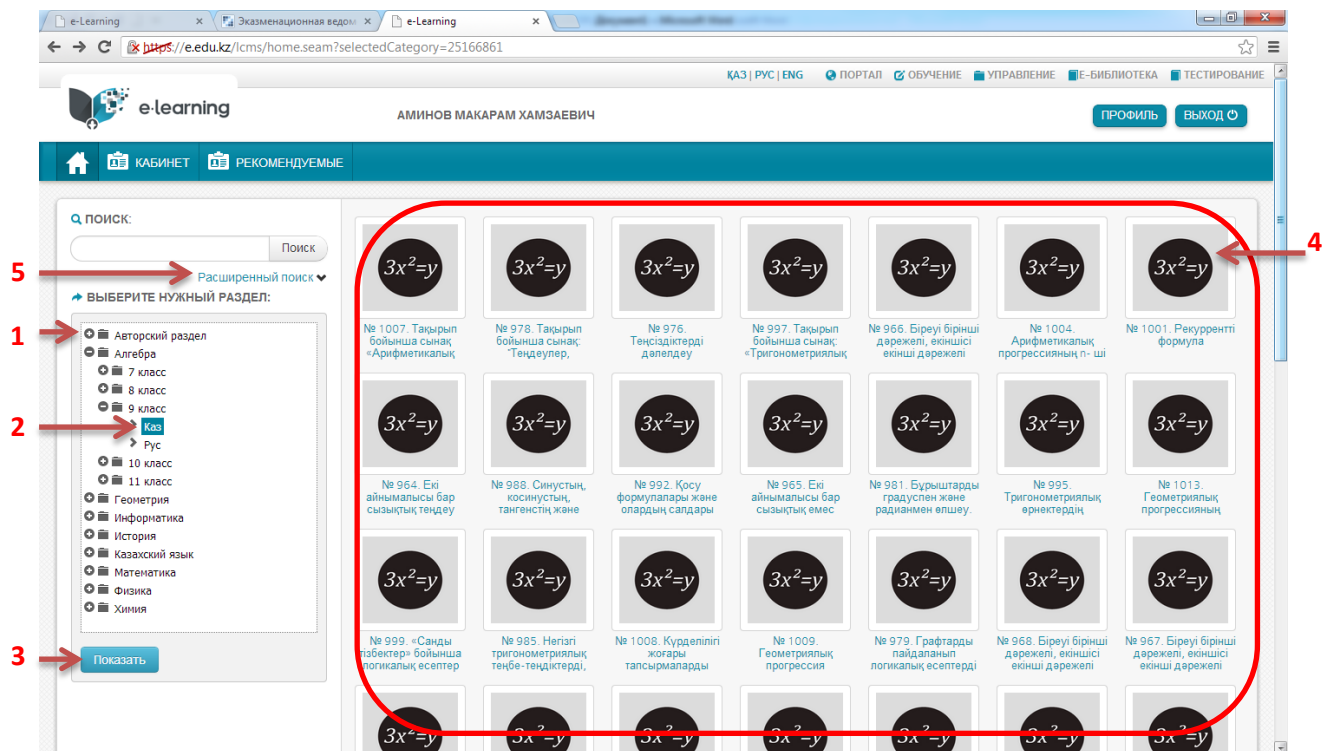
e-Learning | Экзаменационная ведом | e-Learning | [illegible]

https://e.edu.kz/lcms/home.seam?selectedCategory=25166861

ҚАЗ | РУС | ENG   ПОРТАЛ   ОБУЧЕНИЕ   УПРАВЛЕНИЕ   E-БИБЛИОТЕКА   ТЕСТИРОВАНИЕ

e-learning

АМИНОВ МАКАРАМ ХАМЗАЕВИЧ

ПРОФИЛЬ   ВЫХОД

КАБИНЕТ   РЕКОМЕНДУЕМЫЕ

ПОИСК:

Поиск

5 Расширенный поиск

ВЫБЕРИТЕ НУЖНЫЙ РАЗДЕЛ:

1 Авторский раздел
Алгебра
7 класс
8 класс
9 класс
2 Қаз
Рус
10 класс
11 класс
Геометрия
Информатика
История
Казахский язык
Математика
Физика
Химия

3 Показать

4

$3x^2=y$ № 1007. Тақырып бойынша сынақ «Арифметикалық
$3x^2=y$ № 978. Тақырып бойынша сынақ: "Теңдеулер,
$3x^2=y$ № 976. Теңсіздіктерді дәлелдеу
$3x^2=y$ № 997. Тақырып бойынша сынақ: «Тригонометриялық
$3x^2=y$ № 966. Біреуі бірінші дәрежелі, екіншісі екінші дәрежелі
$3x^2=y$ № 1004. Арифметикалық прогрессияның n- ші
$3x^2=y$ № 1001. Рекуррентті формула

$3x^2=y$ № 964. Екі айнымалысы бар сызықтық теңдеу
$3x^2=y$ № 988. Синустың, косинустың, тангенстің және
$3x^2=y$ № 992. Қосу формулалары және олардың салдары
$3x^2=y$ № 965. Екі айнымалысы бар сызықтық емес
$3x^2=y$ № 981. Бұрыштарды градуспен және радианмен өлшеу.
$3x^2=y$ № 995. Тригонометриялық өрнектердің
$3x^2=y$ № 1013. Геометриялық прогрессияның

$3x^2=y$ № 999. «Санды тізбектер» бойынша логикалық есептер
$3x^2=y$ № 985. Негізгі тригонометриялық теңбе-теңдіктерді,
$3x^2=y$ № 1008. Күрделілігі жоғары тапсырмаларды
$3x^2=y$ № 1009. Геометриялық прогрессия
$3x^2=y$ № 979. Графтарды пайдаланып логикалық есептерді
$3x^2=y$ № 968. Біреуі бірінші дәрежелі, екіншісі екінші дәрежелі
$3x^2=y$ № 967. Біреуі бірінші дәрежелі, екіншісі екінші дәрежелі

$3x^2=y$ $3x^2=y$ $3x^2=y$ $3x^2=y$ $3x^2=y$ $3x^2=y$ $3x^2=y$